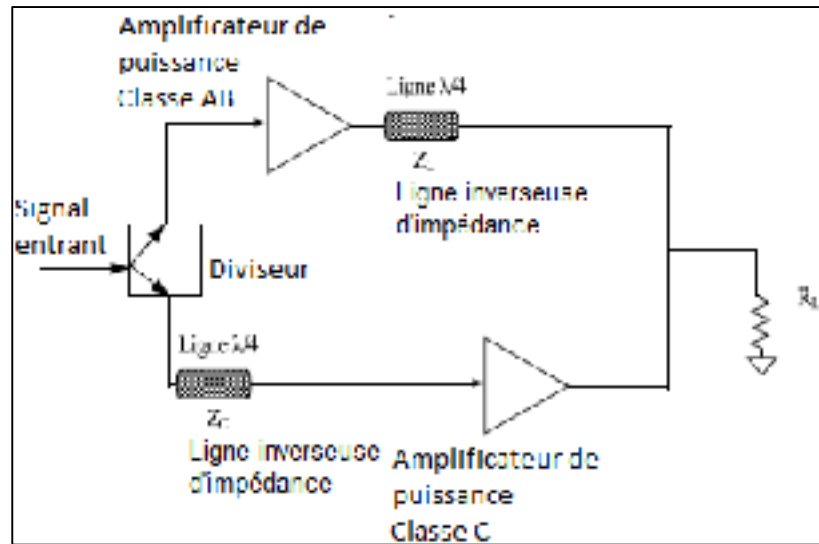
Amplificateur de puissance Classe AB

Ligne λ/4

$Z_c$

Ligne inverseuse d'impédance

Signal entrant

Diviseur

$R_L$

Ligne λ/4

$Z_c$

Ligne inverseuse d'impédance

Amplificateur de puissance Classe C